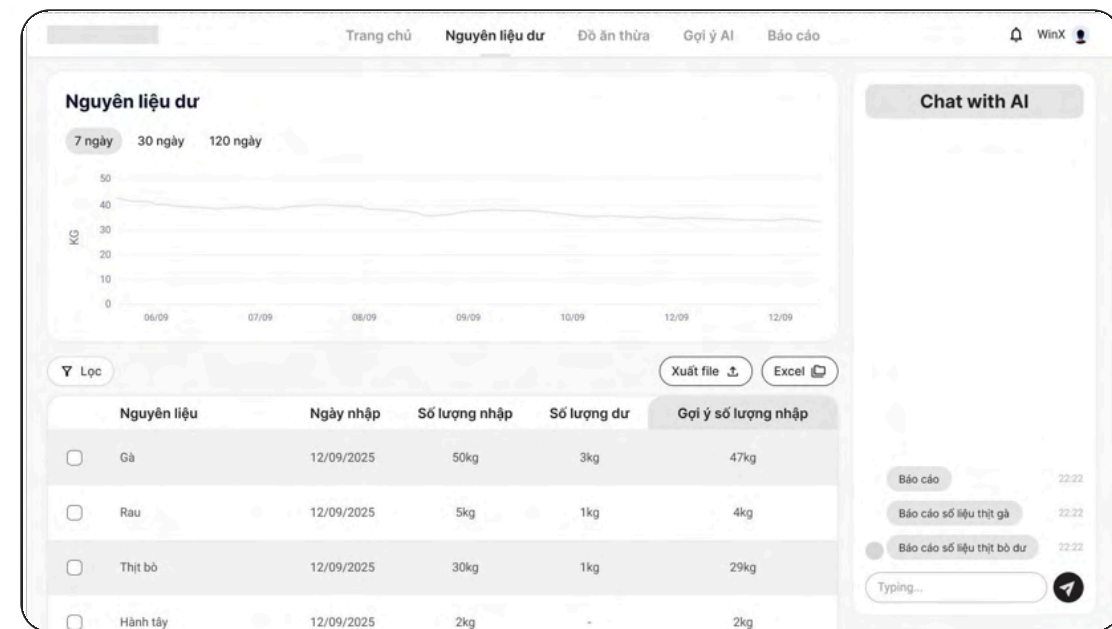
Trang chủ Nguyên liệu dư Đồ ăn thừa Gợi ý AI Báo cáo

WinX

Nguyên liệu dư

7 ngày 30 ngày 120 ngày

KG

50
40
30
20
10
0

06/09 07/09 08/09 09/09 10/09 12/09 12/09

Lọc

Xuất file

Excel

| | Nguyên liệu | Ngày nhập | Số lượng nhập | Số lượng dư | Gợi ý số lượng nhập |
|---|---|---|---|---|---|
| | Gà | 12/09/2025 | 50kg | 3kg | 47kg |
| | Rau | 12/09/2025 | 5kg | 1kg | 4kg |
| | Thịt bò | 12/09/2025 | 30kg | 1kg | 29kg |
| | Hành tây | 12/09/2025 | 2kg | - | 2kg |

Chat with AI

Báo cáo 22:22

Báo cáo số liệu thịt gà 22:22

Báo cáo số liệu thịt bò dư 22:22

Typing...